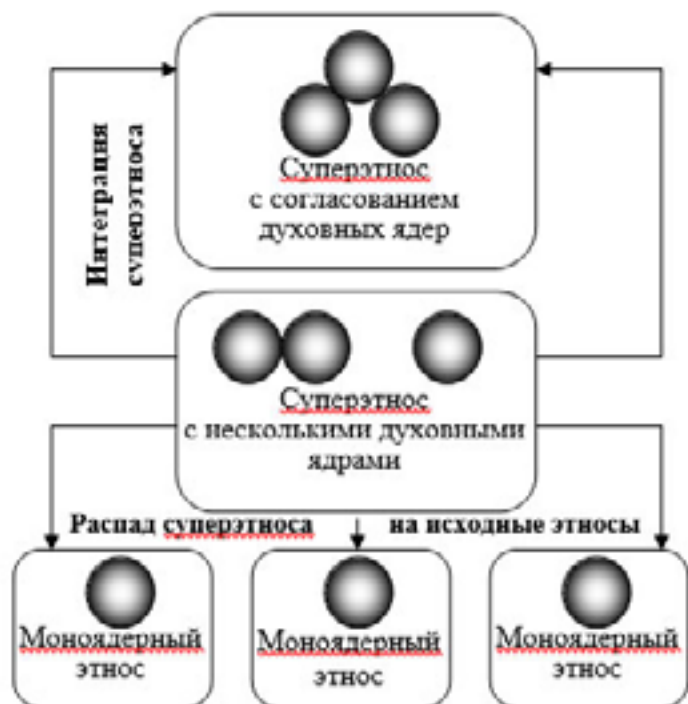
Суперэтнос с согласованием духовных ядер

Интеграция суперэтноса

Суперэтнос с несколькими духовными ядрами

Распад суперэтноса на исходные этносы

Моноядерный этнос

Моноядерный этнос

Моноядерный этнос